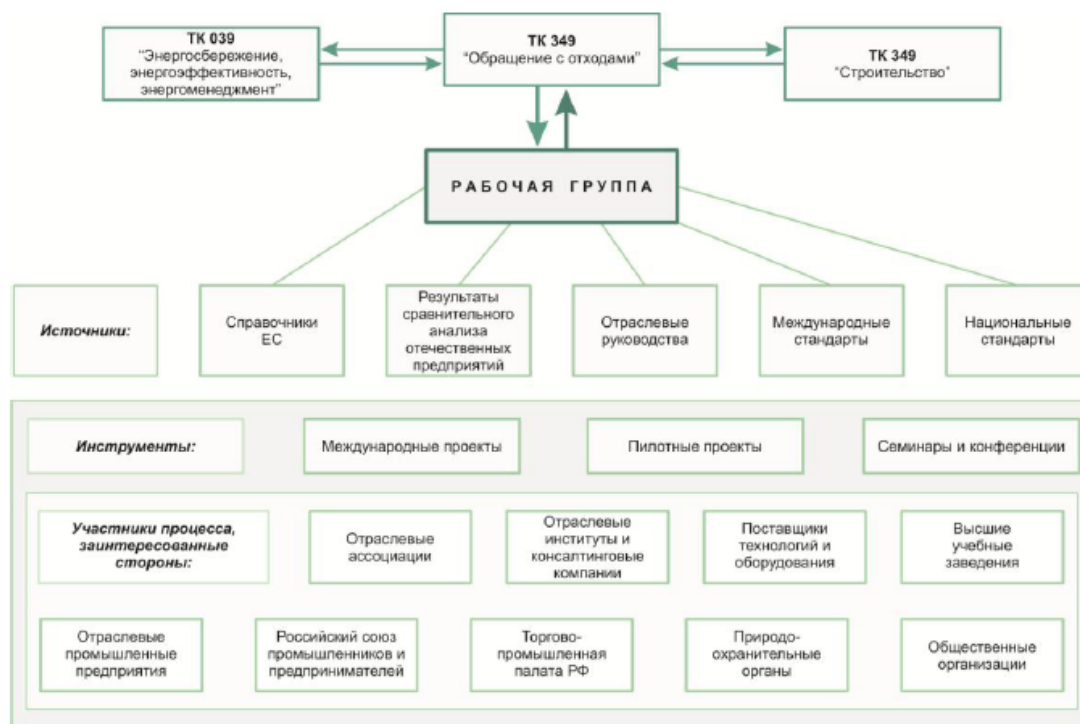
ТК 039
"Энергосбережение, энергоэффективность, энергоменеджмент"

ТК 349
"Обращение с отходами"

ТК 349
"Строительство"

РАБОЧАЯ ГРУППА

Источники:

Справочники ЕС

Результаты сравнительного анализа отечественных предприятий

Отраслевые руководства

Международные стандарты

Национальные стандарты

Инструменты:

Международные проекты

Пилотные проекты

Семинары и конференции

Участники процесса, заинтересованные стороны:

Отраслевые ассоциации

Отраслевые институты и консалтинговые компании

Поставщики технологий и оборудования

Высшие учебные заведения

Отраслевые промышленные предприятия

Российский союз промышленников и предпринимателей

Торгово-промышленная палата РФ

Природо-охранительные органы

Общественные организации